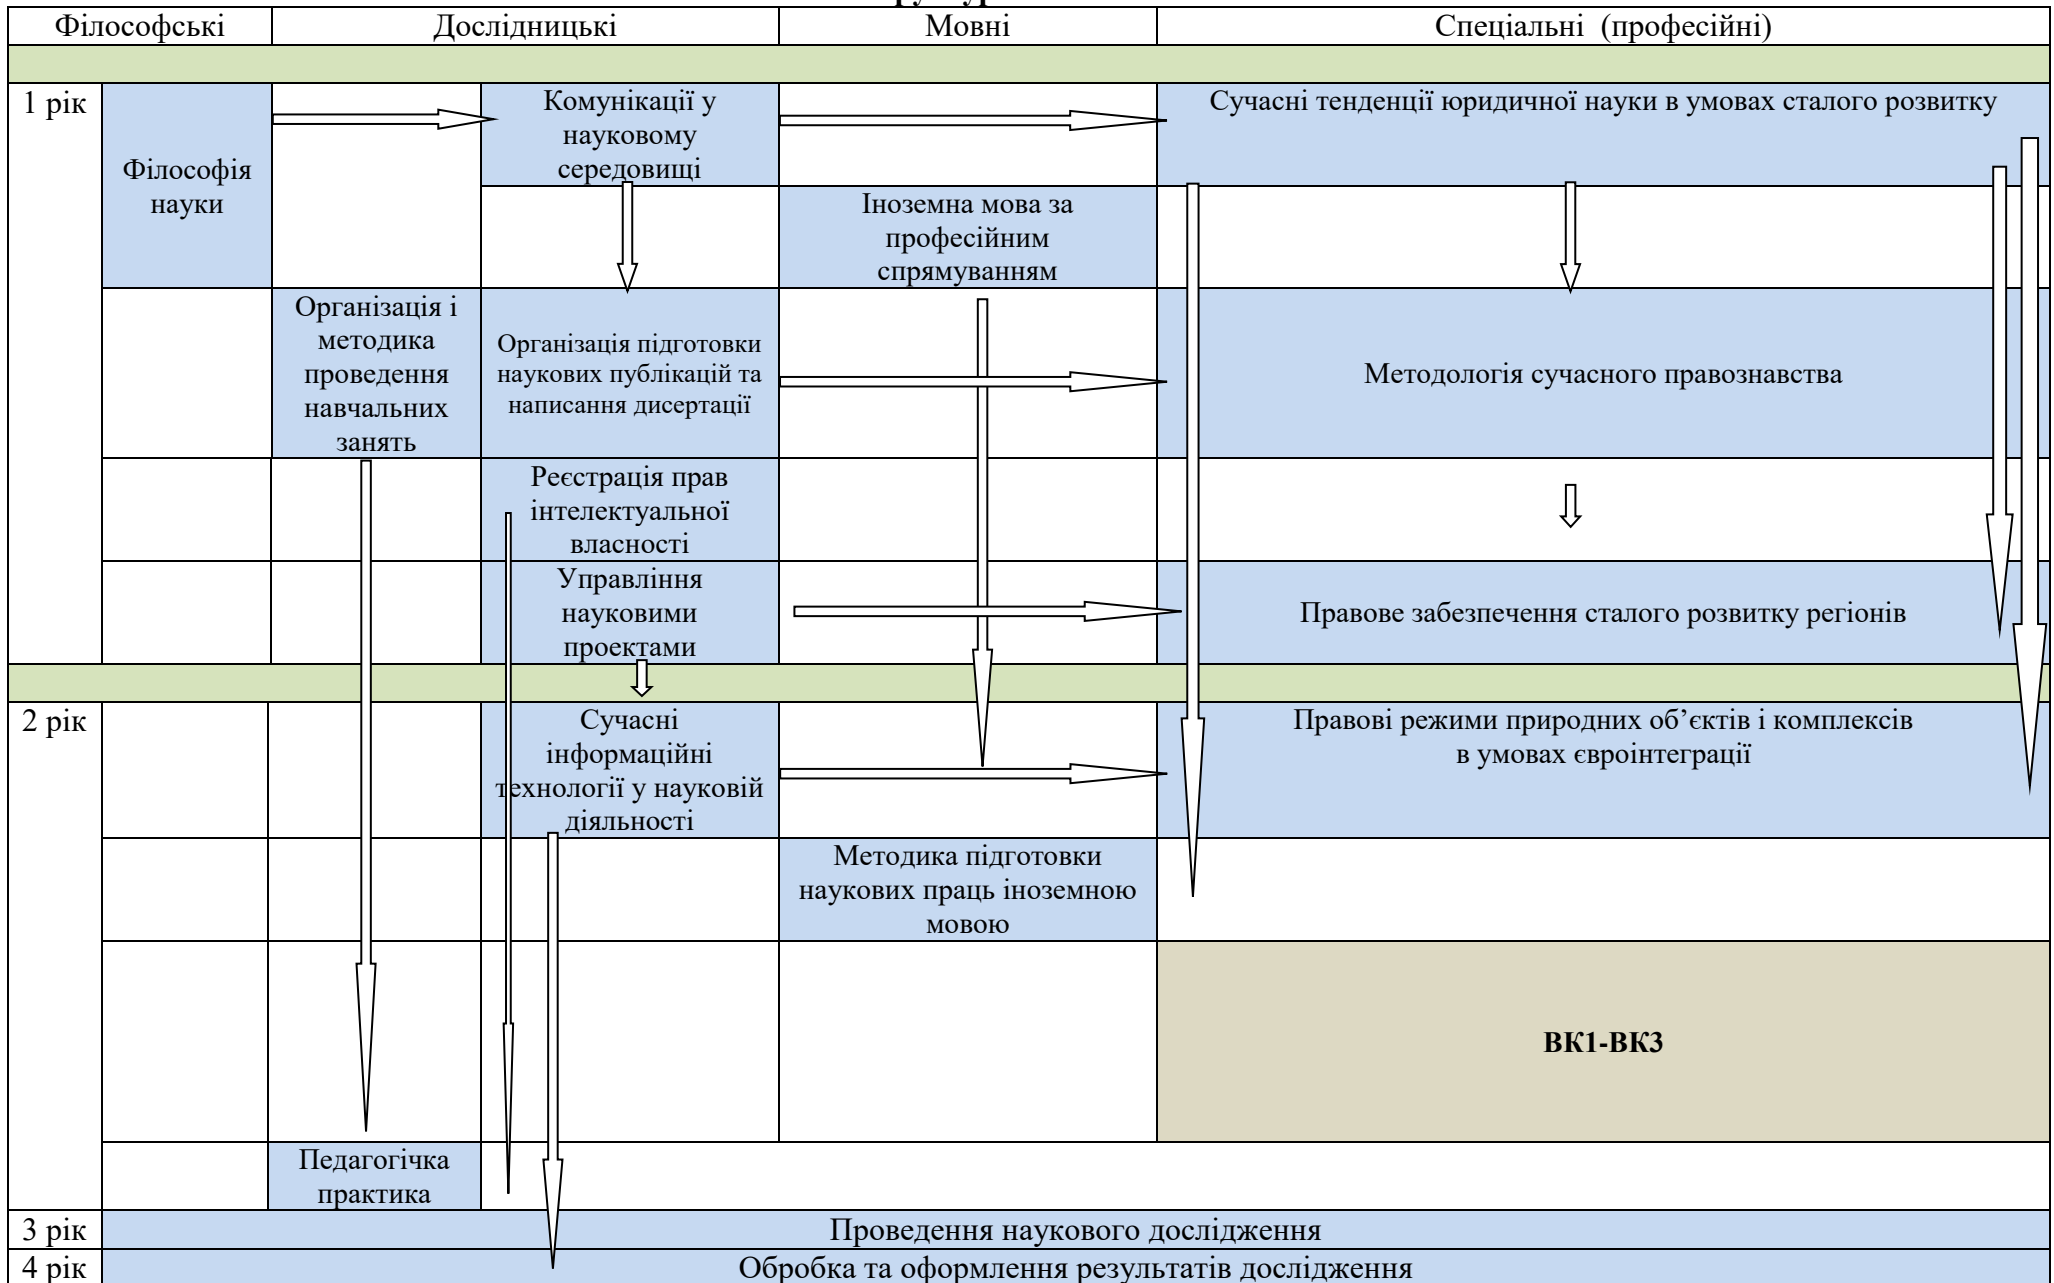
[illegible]

Філософські

Дослідницькі

Мовні

Спеціальні (професійні)

1 рік

Філософія науки

Комунікації у науковому середовищі

Сучасні тенденції юридичної науки в умовах сталого розвитку

Іноземна мова за професійним спрямуванням

Організація і методика проведення навчальних занять

Організація підготовки наукових публікацій та написання дисертації

Методологія сучасного правознавства

Реєстрація прав інтелектуальної власності

Управління науковими проектами

Правове забезпечення сталого розвитку регіонів

2 рік

Сучасні інформаційні технології у науковій діяльності

Правові режими природних об’єктів і комплексів в умовах євроінтеграції

Методика підготовки наукових праць іноземною мовою

**ВК1-ВК3**

Педагогічка практика

3 рік

Проведення наукового дослідження

4 рік

Обробка та оформлення результатів дослідження